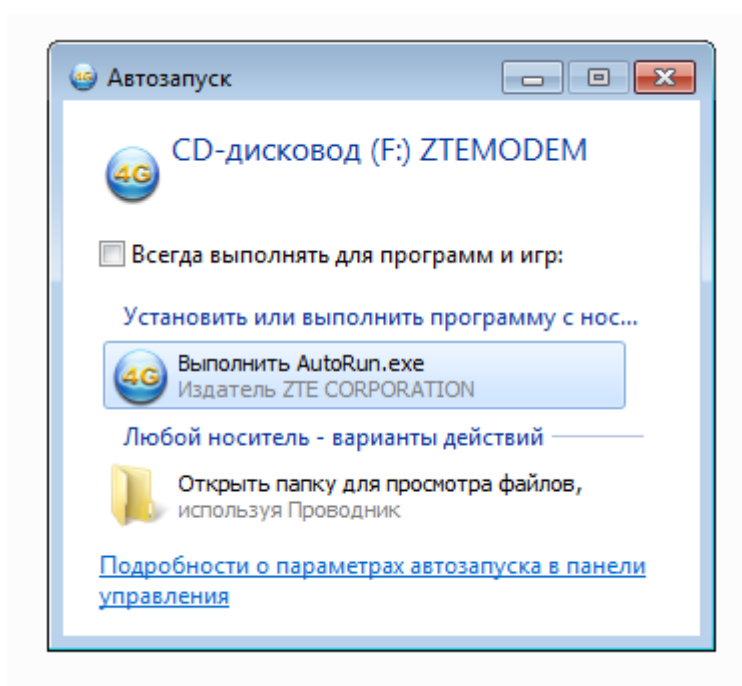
Автозапуск

4G CD-дисковод (F:) ZTEMODEM

Всегда выполнять для программ и игр:

Установить или выполнить программу с нос...

4G Выполнить AutoRun.exe
Издатель ZTE CORPORATION

Любой носитель - варианты действий

Открыть папку для просмотра файлов, используя Проводник

Подробности о параметрах автозапуска в панели управления